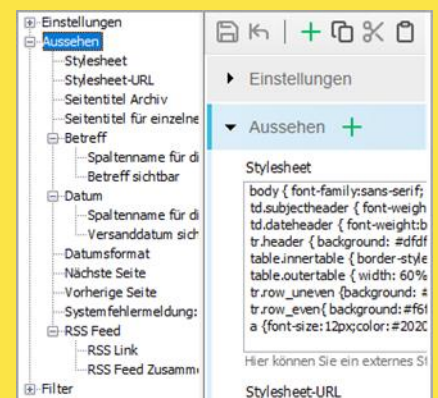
Einstellungen
Aussehen
Stylesheet
Stylesheet-URL
Seitentitel Archiv
Seitentitel für einzelne
Betreff
Spaltenname für di
Betreff sichtbar
Datum
Spaltenname für di
Versanddatum sich
Datumsformat
Nächste Seite
Vorherige Seite
Systemfehlermeldung:
RSS Feed
RSS Link
RSS Feed Zusamm
Filter

Einstellungen

Aussehen +

Stylesheet

body { font-family:sans-serif;
td.subjectheader { font-weigh
td.dateheader { font-weight:b
tr.header { background: #dfdf
table.innertable { border-style
table.outertable { width: 60%
tr.row_uneven {background: #
tr.row_even{background: #f6f
a {font-size:12px;color:#2020

Hier können Sie ein externes St

Stylesheet-URL